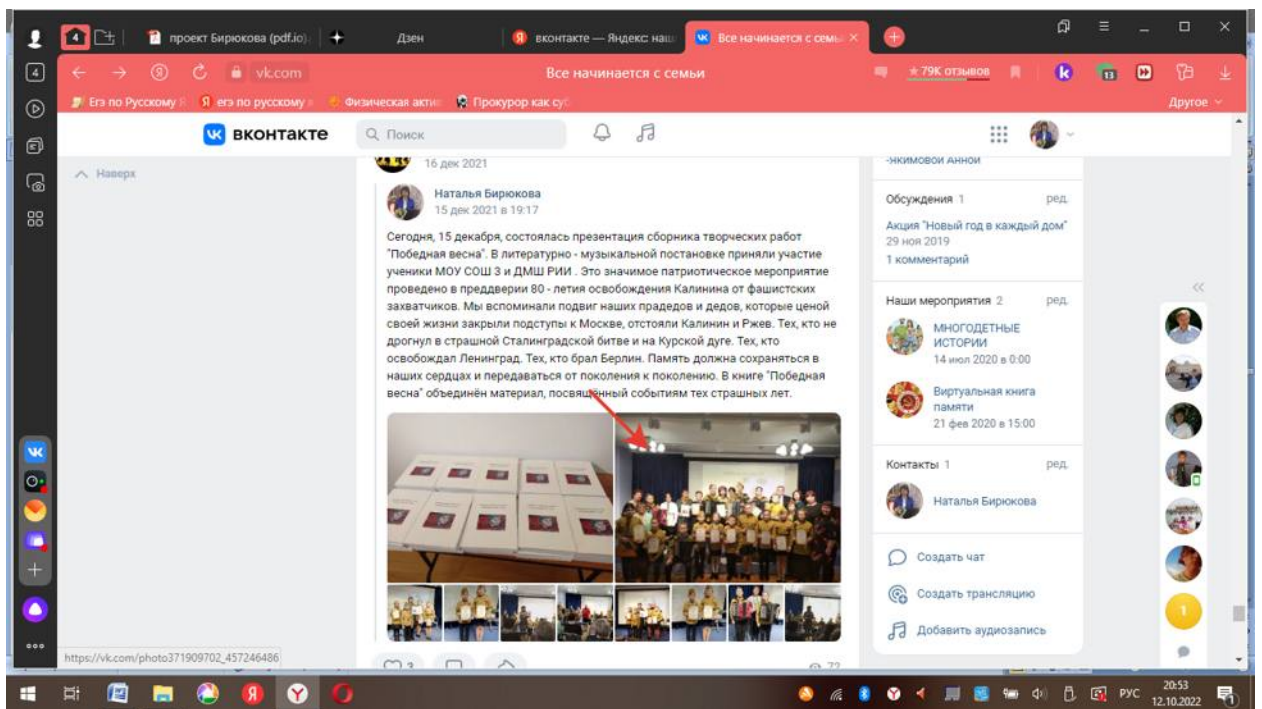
4 проект Бирюкова (pdf.io) Дзен вконтакте — Яндекс: наш Все начинается с семь

vk.com Все начинается с семьи ★ 79K отзывов

Егэ по Русскому Я егэ по русскому Физическая актив Прокурор как суб Другое

вконтакте Поиск

Наверх

16 дек 2021

Наталья Бирюкова
15 дек 2021 в 19:17

Сегодня, 15 декабря, состоялась презентация сборника творческих работ "Победная весна". В литературно - музыкальной постановке приняли участие ученики МОУ СОШ 3 и ДМШ РИИ . Это значимое патриотическое мероприятие проведено в преддверии 80 - летия освобождения Калинина от фашистских захватчиков. Мы вспоминали подвиг наших прадедов и дедов, которые ценой своей жизни закрыли подступы к Москве, отстояли Калинин и Ржев. Тех, кто не дрогнул в страшной Сталинградской битве и на Курской дуге. Тех, кто освобождал Ленинград. Тех, кто брал Берлин. Память должна сохраняться в наших сердцах и передаваться от поколения к поколению. В книге "Победная весна" объединён материал, посвящённый событиям тех страшных лет.

-Якимовой Анной

Обсуждения 1 ред.
Акция "Новый год в каждый дом"
29 ноя 2019
1 комментарий

Наши мероприятия 2 ред.
МНОГОДЕТНЫЕ ИСТОРИИ
14 июл 2020 в 0:00
Виртуальная книга памяти
21 фев 2020 в 15:00

Контакты 1 ред.
Наталья Бирюкова

Создать чат
Создать трансляцию
Добавить аудиозапись

https://vk.com/photo371909702_457246486

3 72

РУС 20:53 12.10.2022